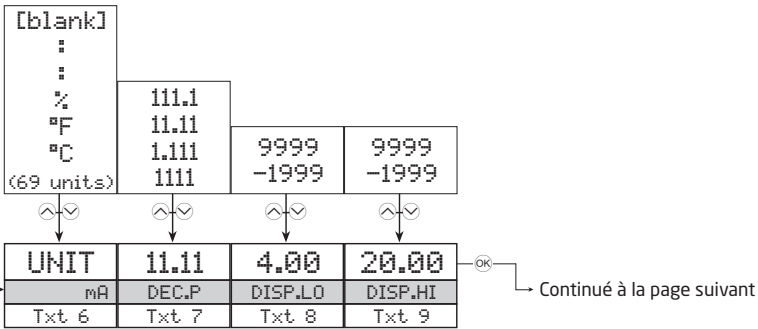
[blank]
:
:
%
°F
°C
(69 units)

111.1
11.11
1.111
1111

9999
-1999

9999
-1999

| UNIT | 11.11 | 4.00 | 20.00 |
|---|---|---|---|
| mA | DEC.P | DISP.LO | DISP.HI |
| Txt 6 | Txt 7 | Txt 8 | Txt 9 |

OK

Continué à la page suivant